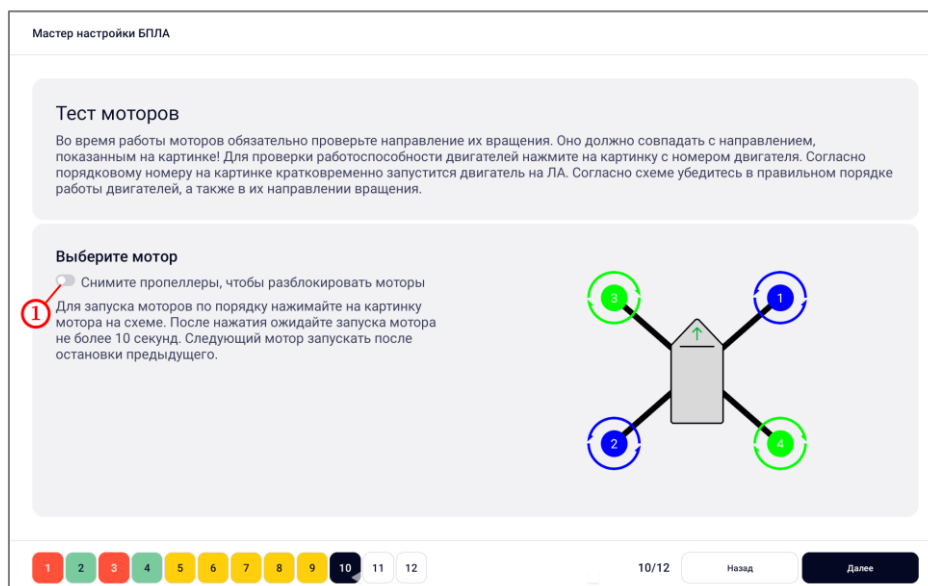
Мастер настройки БПЛА

Тест моторов

Во время работы моторов обязательно проверьте направление их вращения. Оно должно совпадать с направлением, показанным на картинке! Для проверки работоспособности двигателей нажмите на картинку с номером двигателя. Согласно порядковому номеру на картинке кратковременно запустится двигатель на ЛА. Согласно схеме убедитесь в правильном порядке работы двигателей, а также в их направлении вращения.

Выберите мотор

Снимите пропеллеры, чтобы разблокировать моторы

1

Для запуска моторов по порядку нажимайте на картинку мотора на схеме. После нажатия ожидайте запуска мотора не более 10 секунд. Следующий мотор запускать после остановки предыдущего.

3 1 2 4

1 2 3 4 5 6 7 8 9 10 11 12

10/12

Назад

Далее